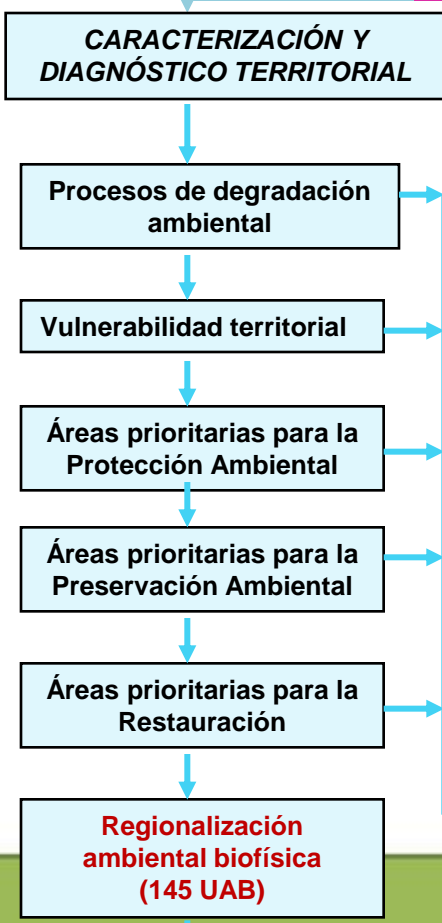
CARACTERIZACIÓN Y DIAGNÓSTICO TERRITORIAL

Procesos de degradación ambiental

Vulnerabilidad territorial

Áreas prioritarias para la Protección Ambiental

Áreas prioritarias para la Preservación Ambiental

Áreas prioritarias para la Restauración

Regionalización ambiental biofísica (145 UAB)